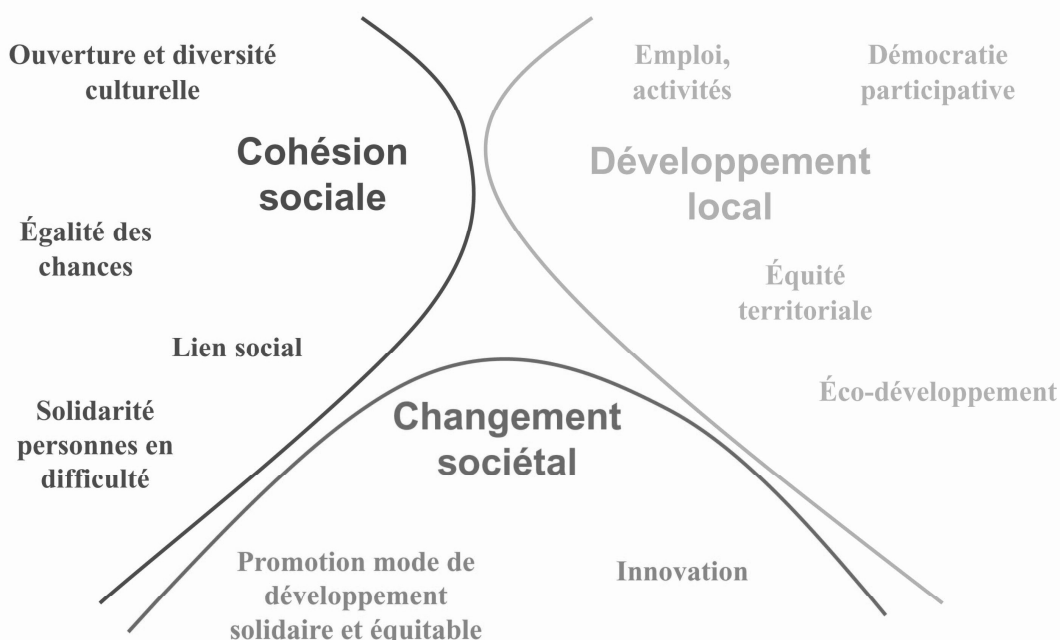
Ouverture et diversité culturelle

Cohésion sociale

Égalité des chances

Lien social

Solidarité personnes en difficulté

Emploi, activités

Démocratie participative

Développement local

Équité territoriale

Éco-développement

Changement sociétal

Promotion mode de développement solidaire et équitable

Innovation